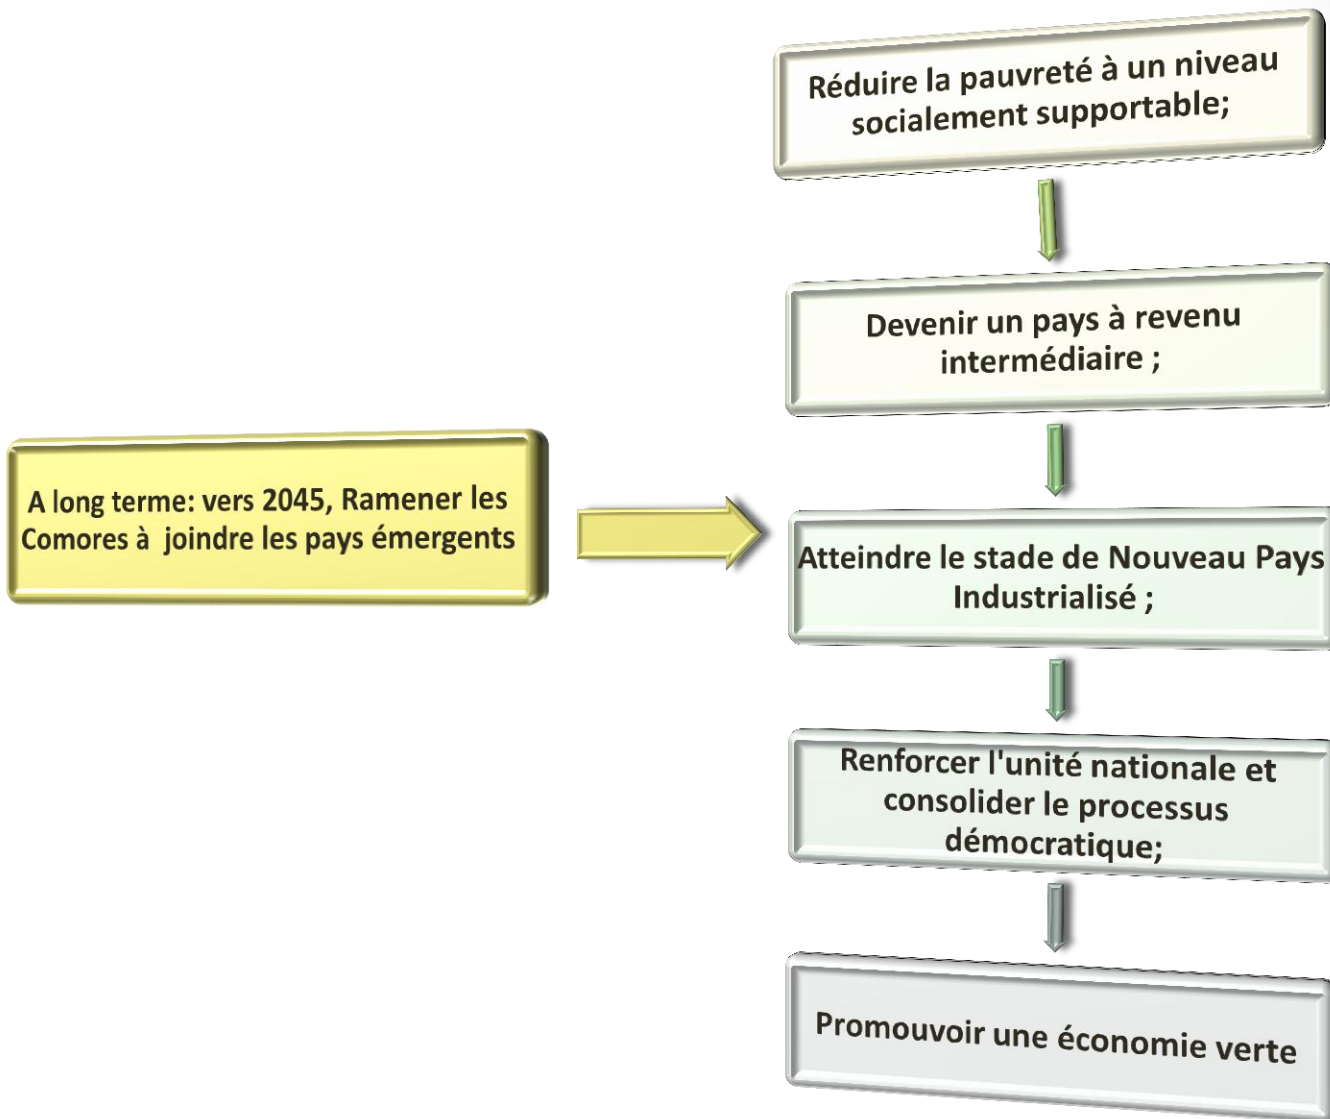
A long terme: vers 2045, Ramener les Comores à joindre les pays émergents

Réduire la pauvreté à un niveau socialement supportable;

Devenir un pays à revenu intermédiaire ;

Atteindre le stade de Nouveau Pays Industrialisé ;

Renforcer l'unité nationale et consolider le processus démocratique;

Promouvoir une économie verte